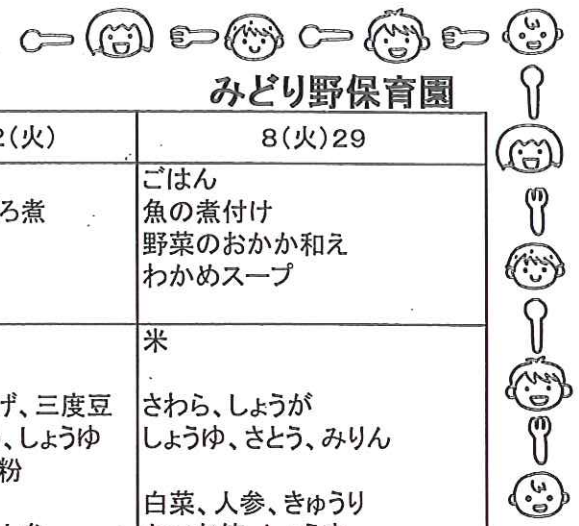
みどり野保育園

| 2(火) | 8(火)29 |
|---|---|
| ろ煮 | ごはん<br>魚の煮付け<br>野菜のおかか和え<br>わかめスープ |
| ザ、三度豆<br>、しょうゆ<br>粉 | 米<br>さわら、しょうが<br>しょうゆ、さとう、みりん<br>白菜、人参、きゅうり |